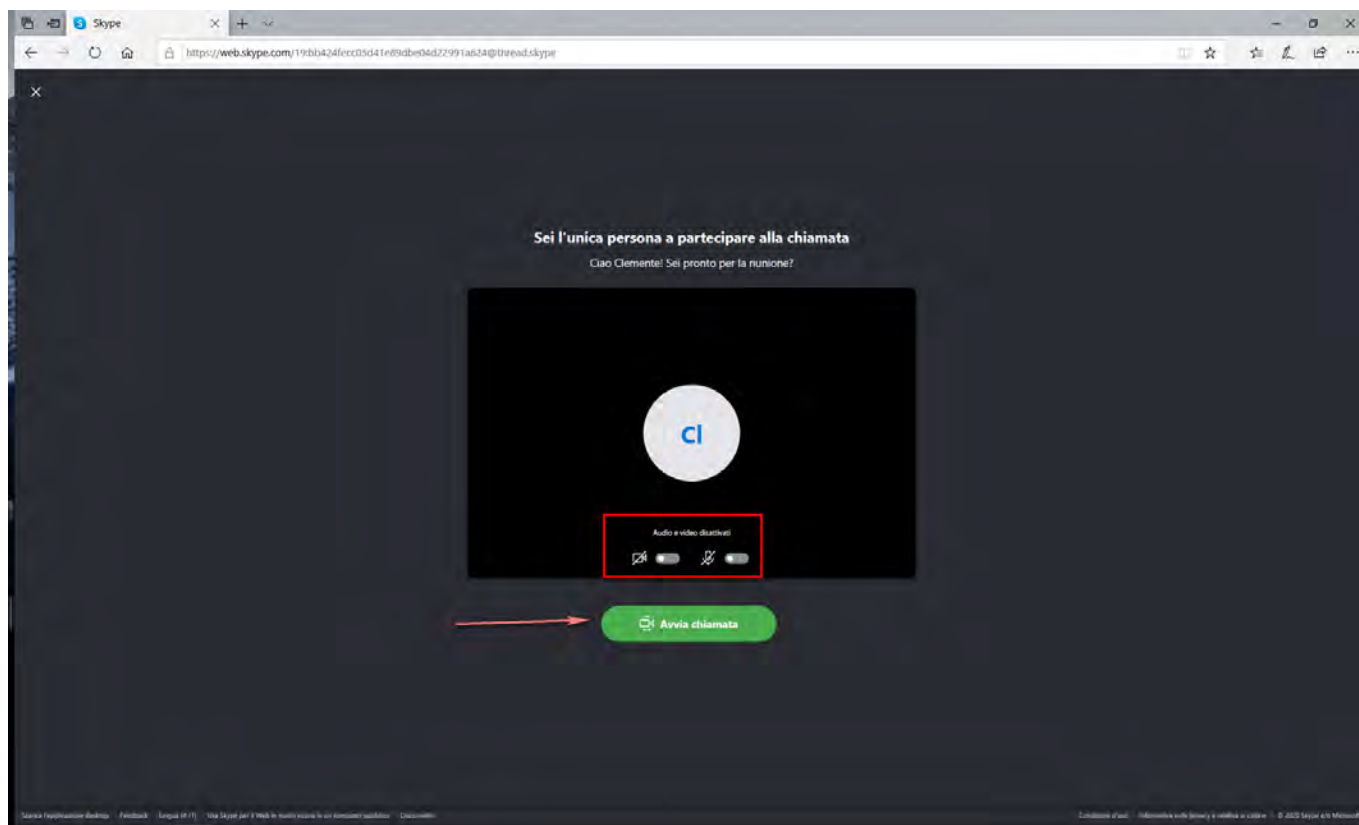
Skype

https://web.skype.com/19:bb424fecc05d41e89dbe04d22991a624@thread.skype

Sei l'unica persona a partecipare alla chiamata

Ciao Clemente! Sei pronto per la riunione?

Cl

Audio e video disattivati

Avvia chiamata

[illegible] · Feedback · Lingua (it-IT) · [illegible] · Disconnetti

Condizioni d'uso · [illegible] · © 2020 Skype e/o Microsoft